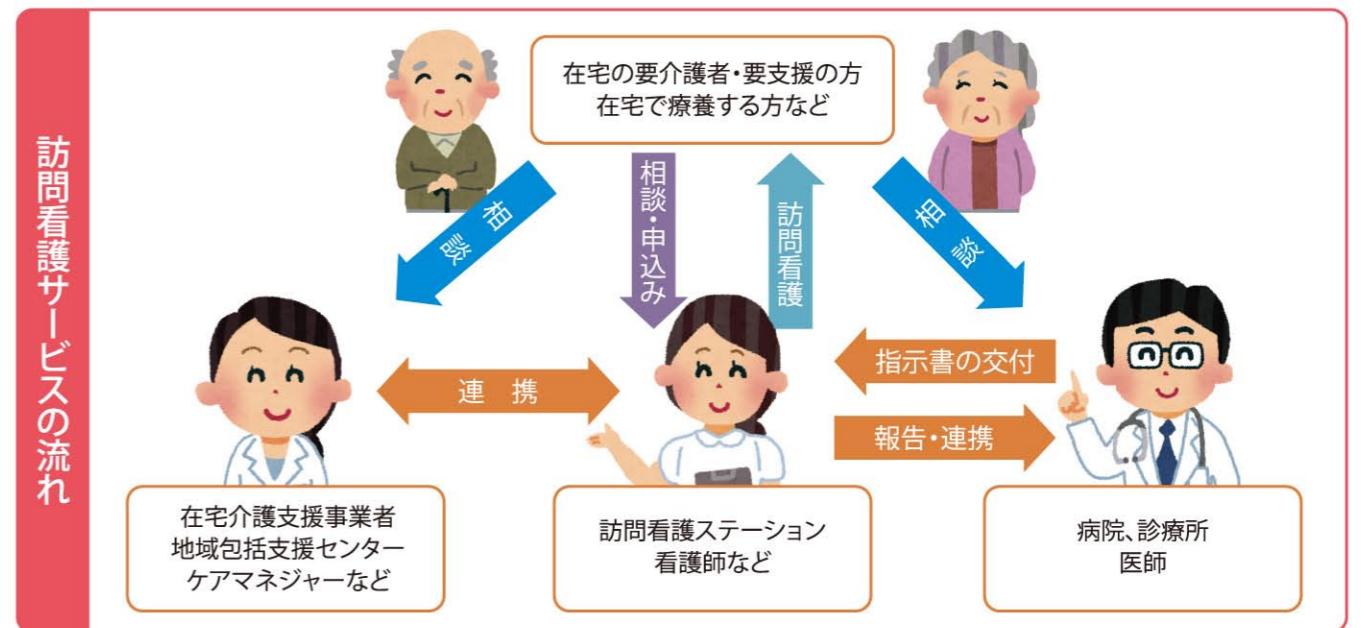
訪問看護サービスの流れ

在宅の要介護者・要支援の方
在宅で療養する方など

相談

相談・申込み

訪問看護

相談

指示書の交付

連　携

報告・連携

在宅介護支援事業者
地域包括支援センター
ケアマネジャーなど

訪問看護ステーション
看護師など

病院、診療所
医師